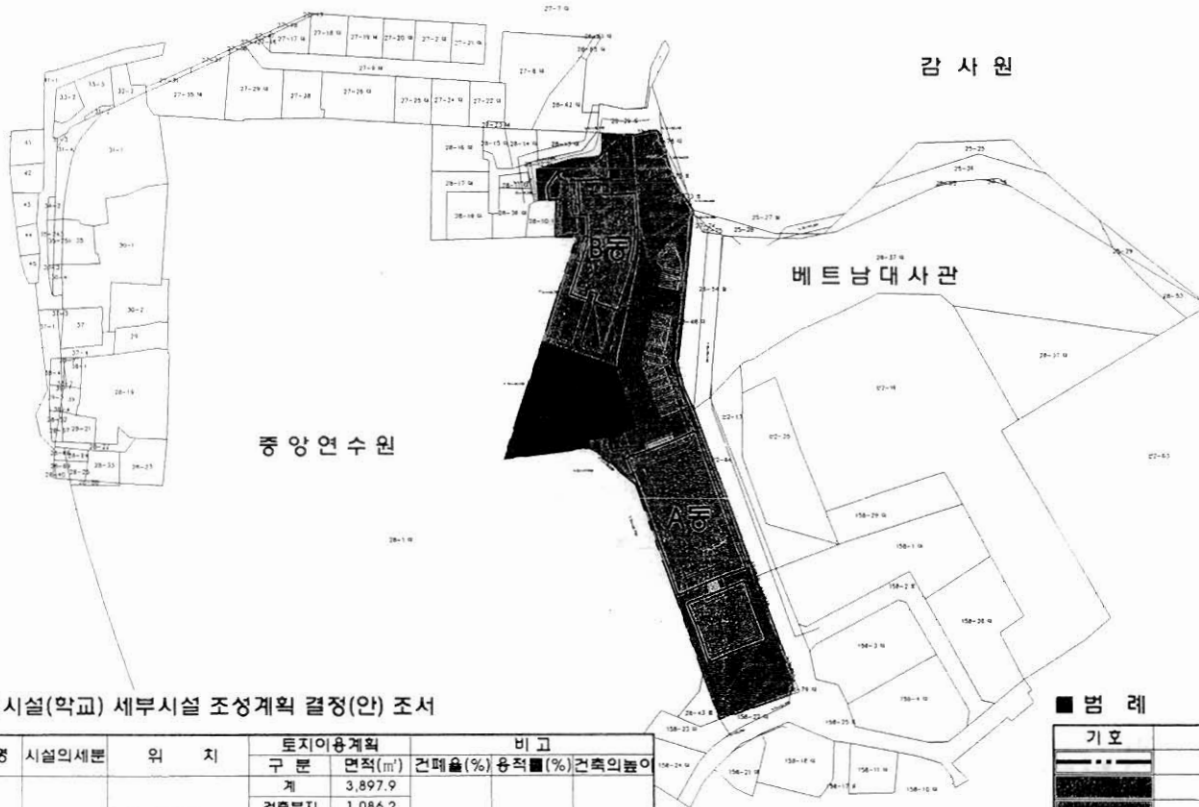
감 사 원

베 트 남 대 사 관

중 앙 연 수 원

B동

A동

시설(학교) 세부시설 조성계획 결정(안) 조서

| 명 | 시설의세분 | 위 치 | 토지이용계획 구 분 | 토지이용계획 면적(㎡) | 비고 건폐율(%) | 비고 용적률(%) | 비고 건축의높이 |
|---|---|---|---|---|---|---|---|
| | | | 계 | 3,897.9 | | | |
| | | | 건축부지 | 1,086.2 | | | |

■ 범 례

| 기 호 | |
|---|---|
| | |
| | |
| | |